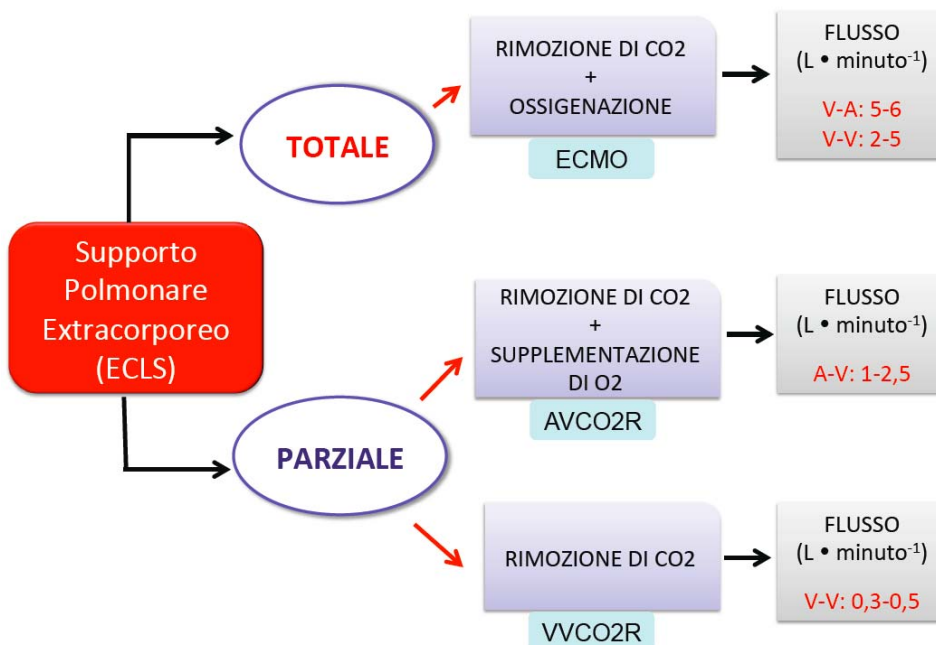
Supporto Polmonare Extracorporeo (ECLS)

TOTALE

RIMOZIONE DI CO2
+
OSSIGENAZIONE

ECMO

FLUSSO
(L • minuto$^{-1}$)

V-A: 5-6
V-V: 2-5

PARZIALE

RIMOZIONE DI CO2
+
SUPPLEMENTAZIONE DI O2

AVCO2R

FLUSSO
(L • minuto$^{-1}$)

A-V: 1-2,5

RIMOZIONE DI CO2

VVCO2R

FLUSSO
(L • minuto$^{-1}$)

V-V: 0,3-0,5